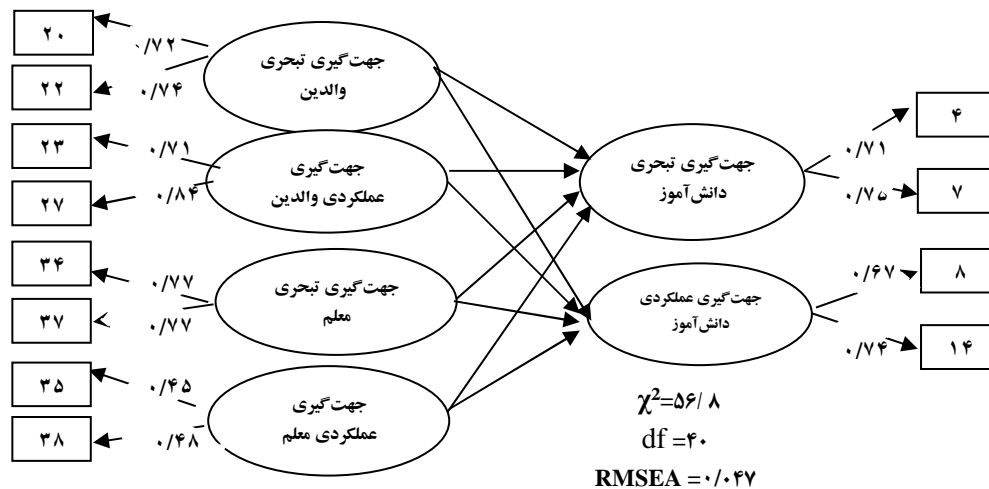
۲۰ ‎/۷۲
۲۲ ۰/۷۴
جهت‌گیری تبحری والدین

۲۳ ۰/۷۱
۲۷ ۰/۸۴
جهت‌گیری عملکردی والدین

۳۴ ۰/۷۷
۳۷ ۰/۷۷
جهت‌گیری تبحری معلم

۳۵ ۰/۴۵
۳۸ ۰/۴۸
جهت‌گیری عملکردی معلم

جهت‌گیری تبحری دانش‌آموز
۰/۷۱ ۴
۰/۷۵ ۷

جهت‌گیری عملکردی دانش‌آموز
۰/۶۷ ۸
۰/۷۴ ۱۴

$\chi^2$=۵۶/ ۸
df =۴۰
RMSEA =۰/۰۴۷